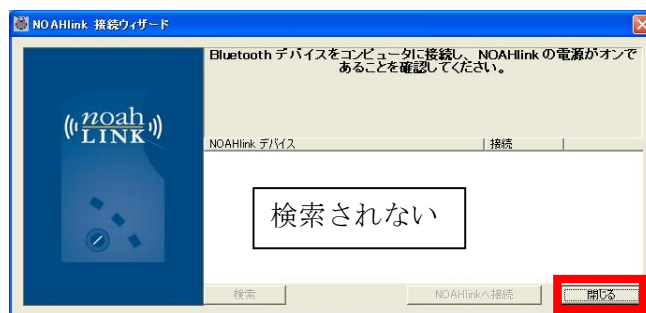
NOAHlink 接続ウィザード

Bluetooth デバイスをコンピュータに接続し、NOAHlink の電源がオンであることを確認してください。

noah LINK

| NOAHlink デバイス | 接続 |
|---|---|

検索されない

検索

NOAHlinkへ接続

閉じる